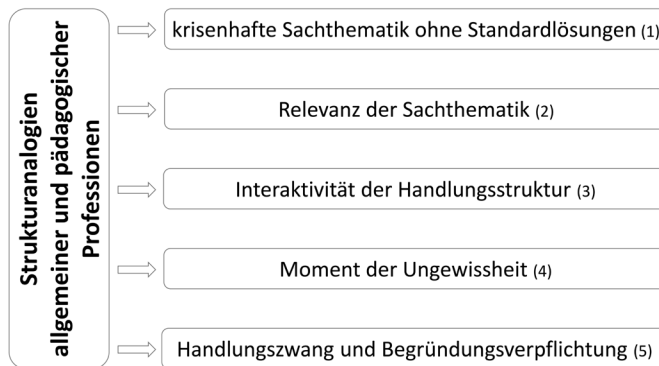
Strukturanalogien allgemeiner und pädagogischer Professionen

krisenhafte Sachthematik ohne Standardlösungen (1)

Relevanz der Sachthematik (2)

Interaktivität der Handlungsstruktur (3)

Moment der Ungewissheit (4)

Handlungszwang und Begründungsverpflichtung (5)